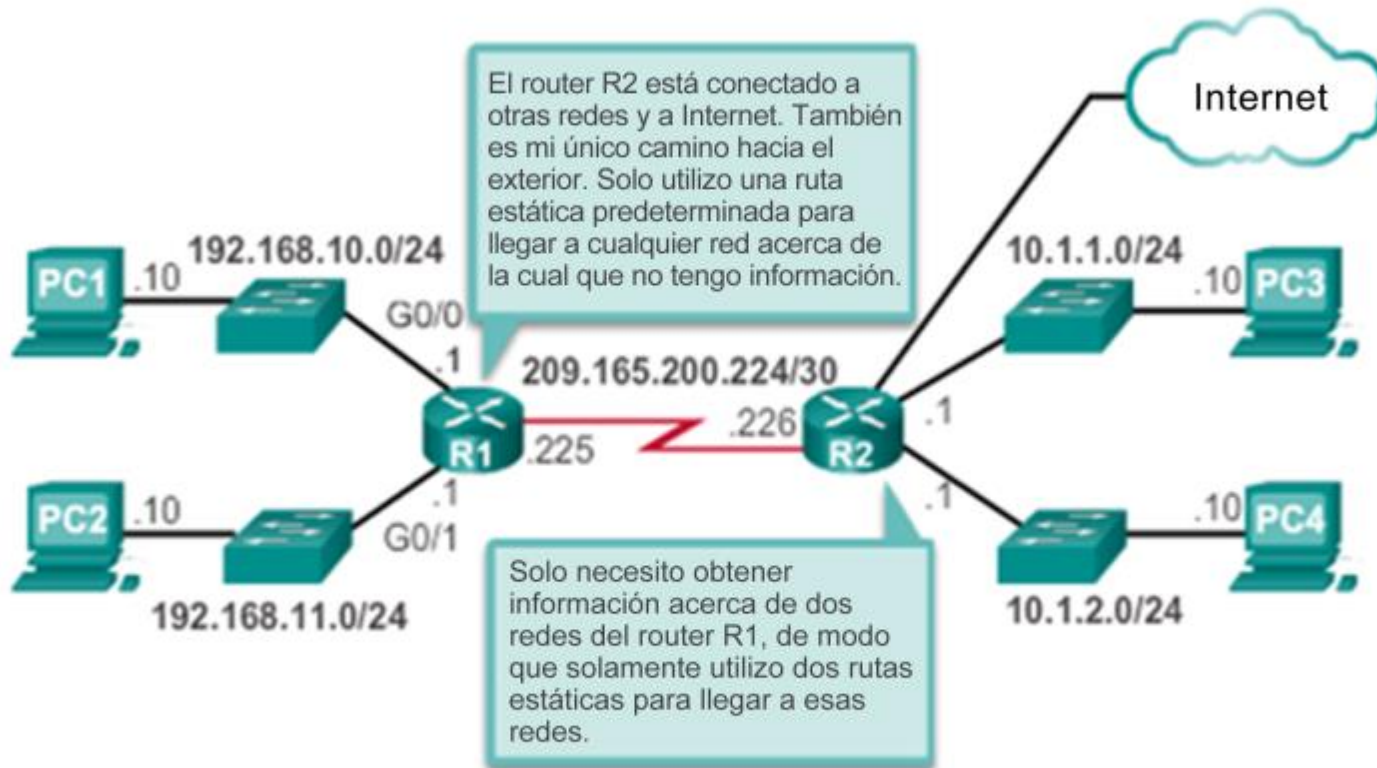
El router R2 está conectado a otras redes y a Internet. También es mi único camino hacia el exterior. Solo utilizo una ruta estática predeterminada para llegar a cualquier red acerca de la cual que no tengo información.

Internet

192.168.10.0/24

PC1 .10

G0/0

.1

209.165.200.224/30

R1 .225

.226 R2

.1

10.1.1.0/24

.10 PC3

PC2 .10

.1

G0/1

192.168.11.0/24

.1

.10 PC4

10.1.2.0/24

Solo necesito obtener información acerca de dos redes del router R1, de modo que solamente utilizo dos rutas estáticas para llegar a esas redes.